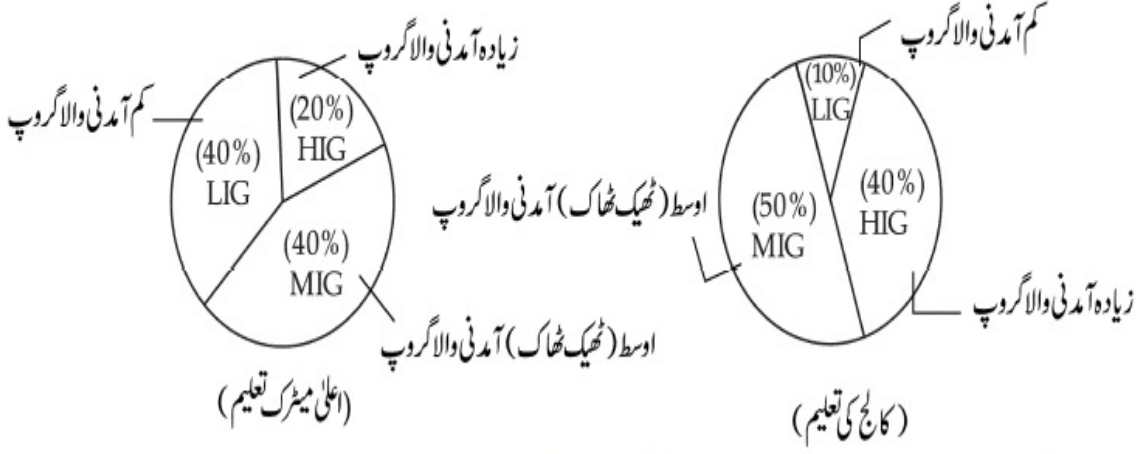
زیادہ آمدنی والا گروپ
کم آمدنی والا گروپ
(40%)
LIG
(20%)
HIG
(40%)
MIG
اوسط (ٹھیک ٹھاک) آمدنی والا گروپ
(اعلیٰ میٹرک تعلیم)

کم آمدنی والا گروپ
(10%)
LIG
(40%)
HIG
اوسط (ٹھیک ٹھاک) آمدنی والا گروپ
(50%)
MIG
زیادہ آمدنی والا گروپ
(کالج کی تعلیم)